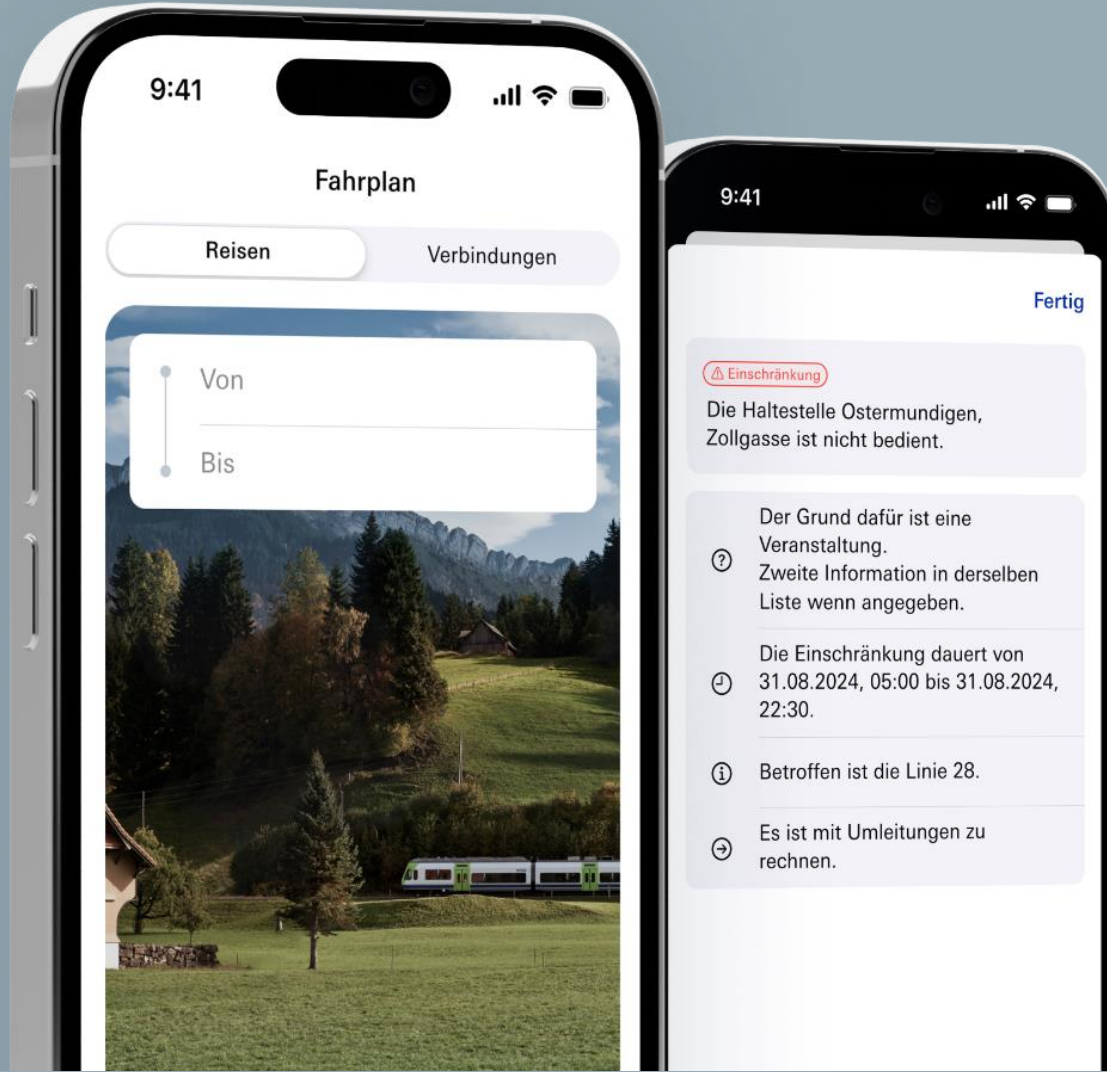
9:41

Fahrplan

Reisen

Verbindungen

Von

Bis

9:41

Fertig

⚠ Einschränkung

Die Haltestelle Ostermundigen, Zollgasse ist nicht bedient.

Der Grund dafür ist eine Veranstaltung.
Zweite Information in derselben Liste wenn angegeben.

Die Einschränkung dauert von 31.08.2024, 05:00 bis 31.08.2024, 22:30.

Betroffen ist die Linie 28.

Es ist mit Umleitungen zu rechnen.